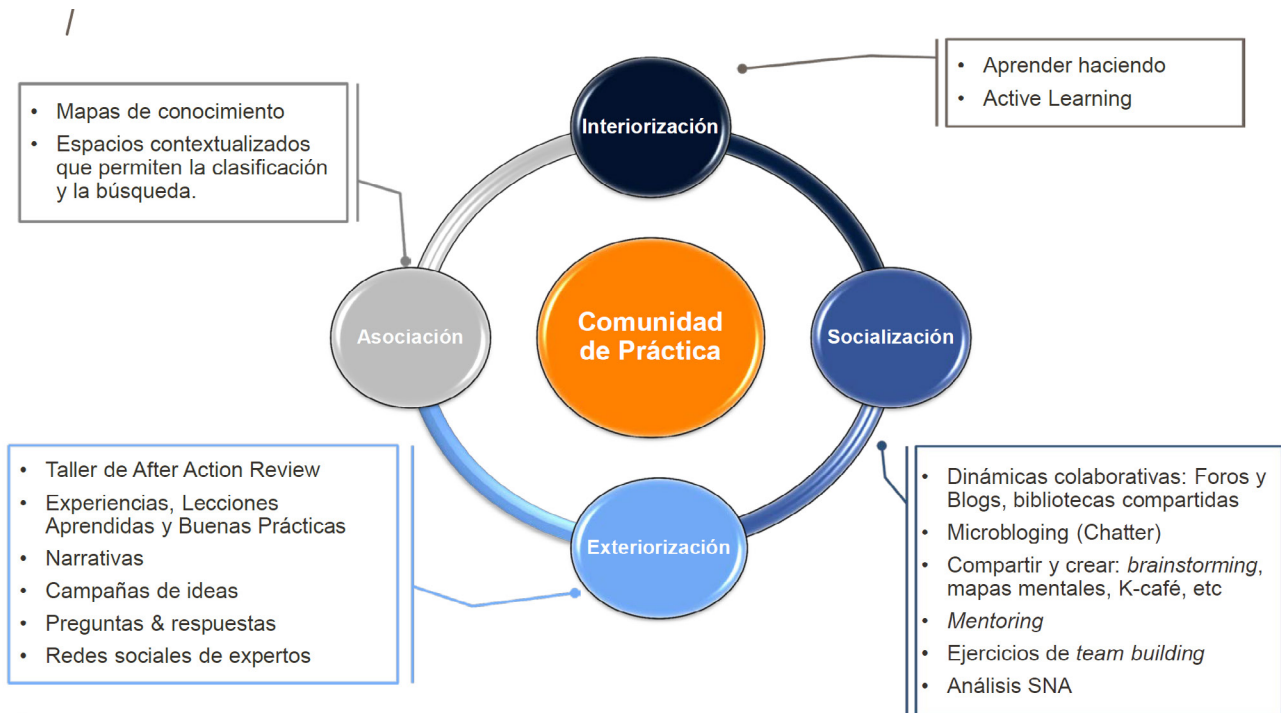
• Mapas de conocimiento
• Espacios contextualizados que permiten la clasificación y la búsqueda.

Interiorización

• Aprender haciendo
• Active Learning

Asociación

Comunidad de Práctica

Socialización

Exteriorización

• Taller de After Action Review
• Experiencias, Lecciones Aprendidas y Buenas Prácticas
• Narrativas
• Campañas de ideas
• Preguntas & respuestas
• Redes sociales de expertos

• Dinámicas colaborativas: Foros y Blogs, bibliotecas compartidas
• Microbloging (Chatter)
• Compartir y crear: *brainstorming*, mapas mentales, K-café, etc
• *Mentoring*
• Ejercicios de *team building*
• Análisis SNA